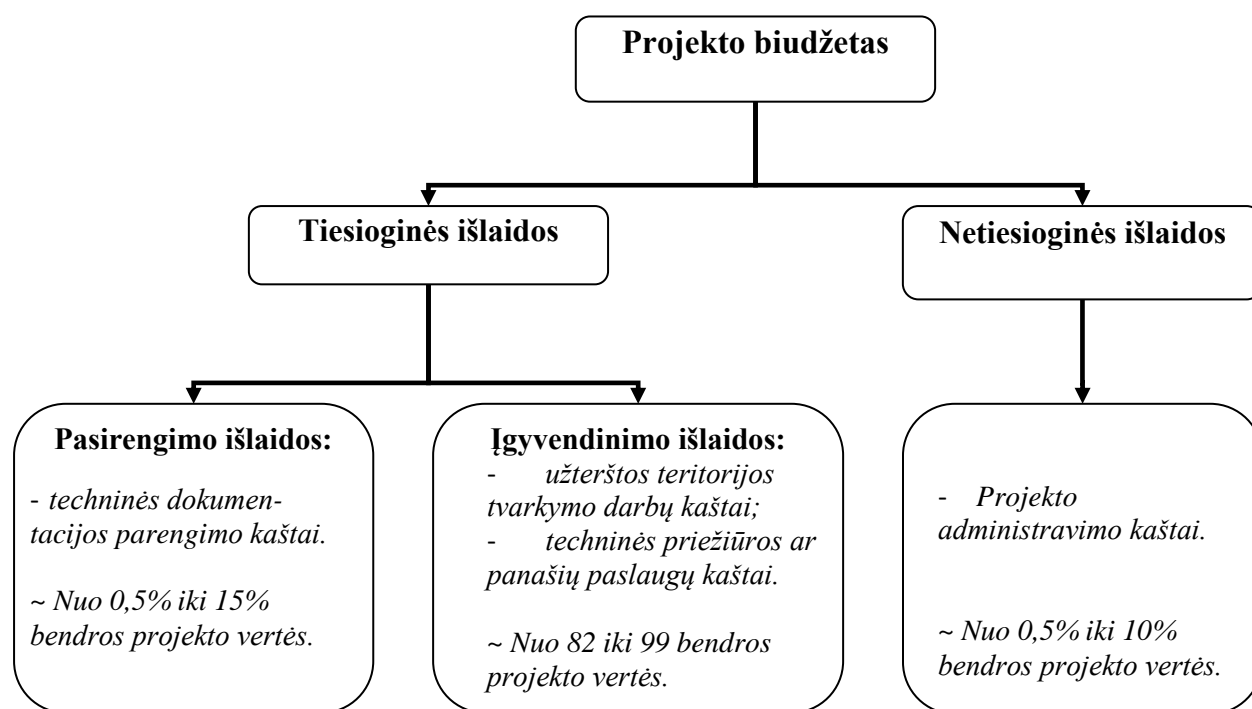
Projekto biudžetas

Tiesioginės išlaidos

Netiesioginės išlaidos

Pasirengimo išlaidos:

- techninės dokumentacijos parengimo kaštai.

~ Nuo 0,5% iki 15% bendros projekto vertės.

Įgyvendinimo išlaidos:

- užterštos teritorijos tvarkymo darbų kaštai;
- techninės priežiūros ar panašių paslaugų kaštai.

~ Nuo 82 iki 99 bendros projekto vertės.

- Projekto administravimo kaštai.

~ Nuo 0,5% iki 10% bendros projekto vertės.